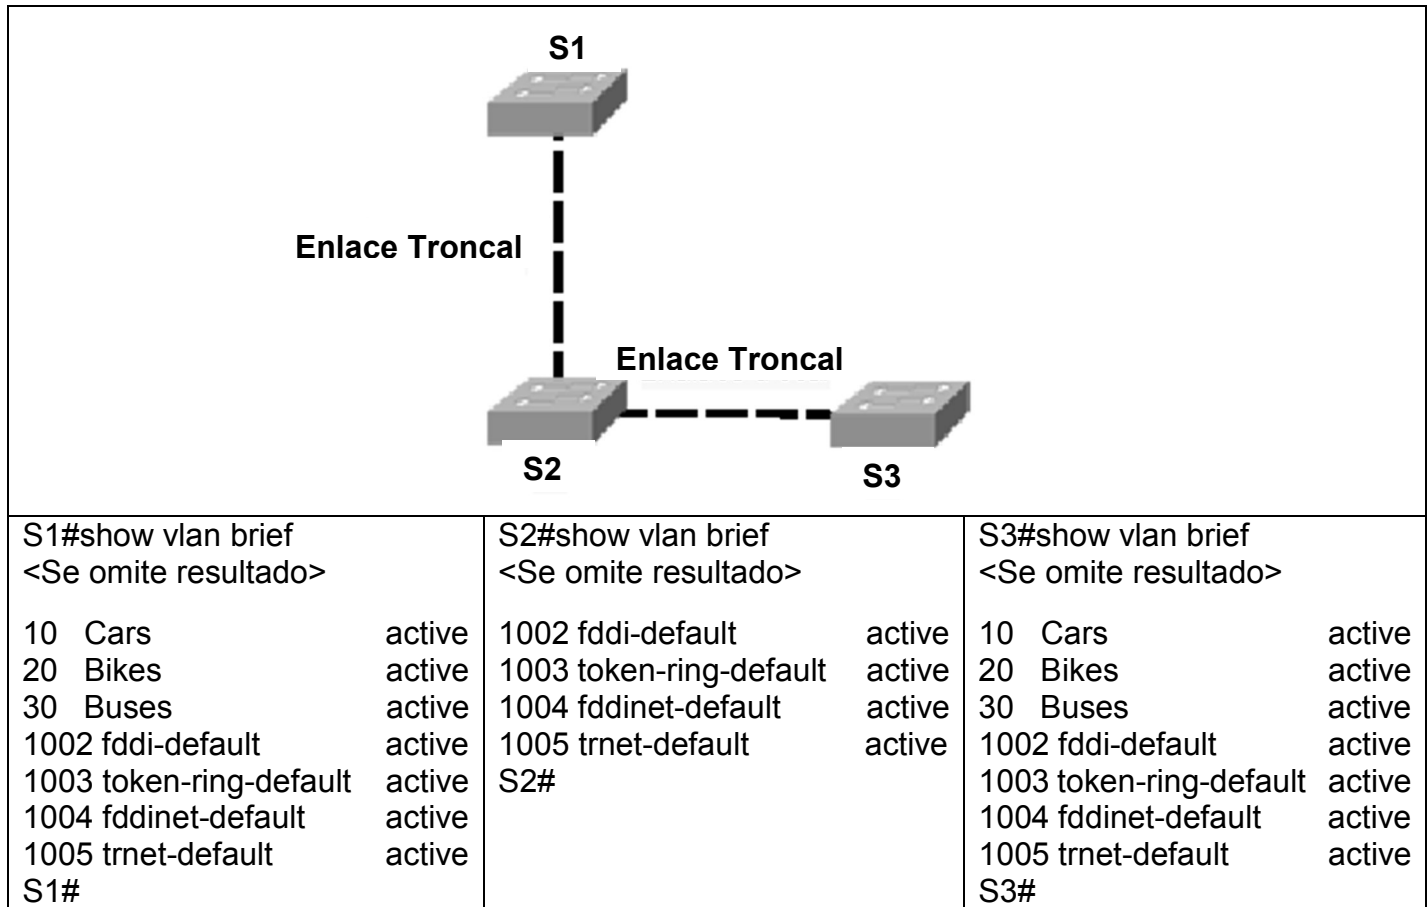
S1

Enlace Troncal

Enlace Troncal

S2

S3

| S1#show vlan brief<br><Se omite resultado><br><br>10 Cars active<br>20 Bikes active<br>30 Buses active<br>1002 fddi-default active<br>1003 token-ring-default active<br>1004 fddinet-default active<br>1005 trnet-default active<br>S1# | S2#show vlan brief<br><Se omite resultado><br><br>1002 fddi-default active<br>1003 token-ring-default active<br>1004 fddinet-default active<br>1005 trnet-default active<br>S2# | S3#show vlan brief<br><Se omite resultado><br><br>10 Cars active<br>20 Bikes active<br>30 Buses active<br>1002 fddi-default active<br>1003 token-ring-default active<br>1004 fddinet-default active<br>1005 trnet-default active<br>S3# |
|---|---|---|